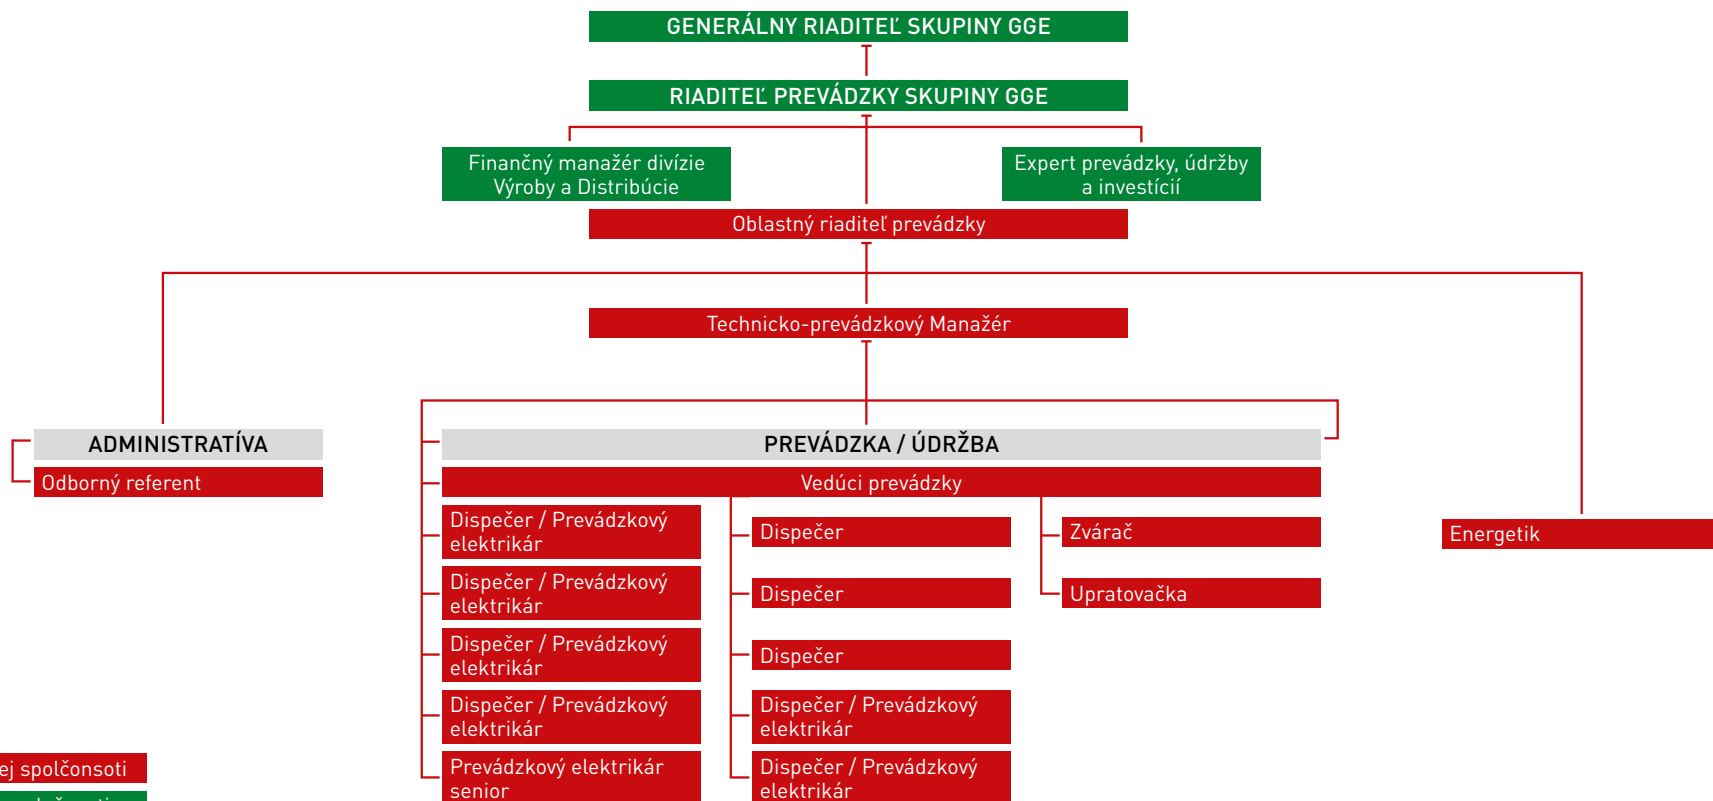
GENERÁLNY RIADITEĽ SKUPINY GGE

RIADITEĽ PREVÁDZKY SKUPINY GGE

Finančný manažér divízie Výroby a Distribúcie

Expert prevádzky, údržby a investícií

Oblastný riaditeľ prevádzky

Technicko-prevádzkový Manažér

ADMINISTRATÍVA

Odborný referent

PREVÁDZKA / ÚDRŽBA

Vedúci prevádzky

Dispečer / Prevádzkový elektrikár

Dispečer / Prevádzkový elektrikár

Dispečer / Prevádzkový elektrikár

Dispečer / Prevádzkový elektrikár

Prevádzkový elektrikár senior

Dispečer

Dispečer

Dispečer

Dispečer / Prevádzkový elektrikár

Dispečer / Prevádzkový elektrikár

Zvárač

Upratovačka

Energetik

ej spolčonsoti

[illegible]